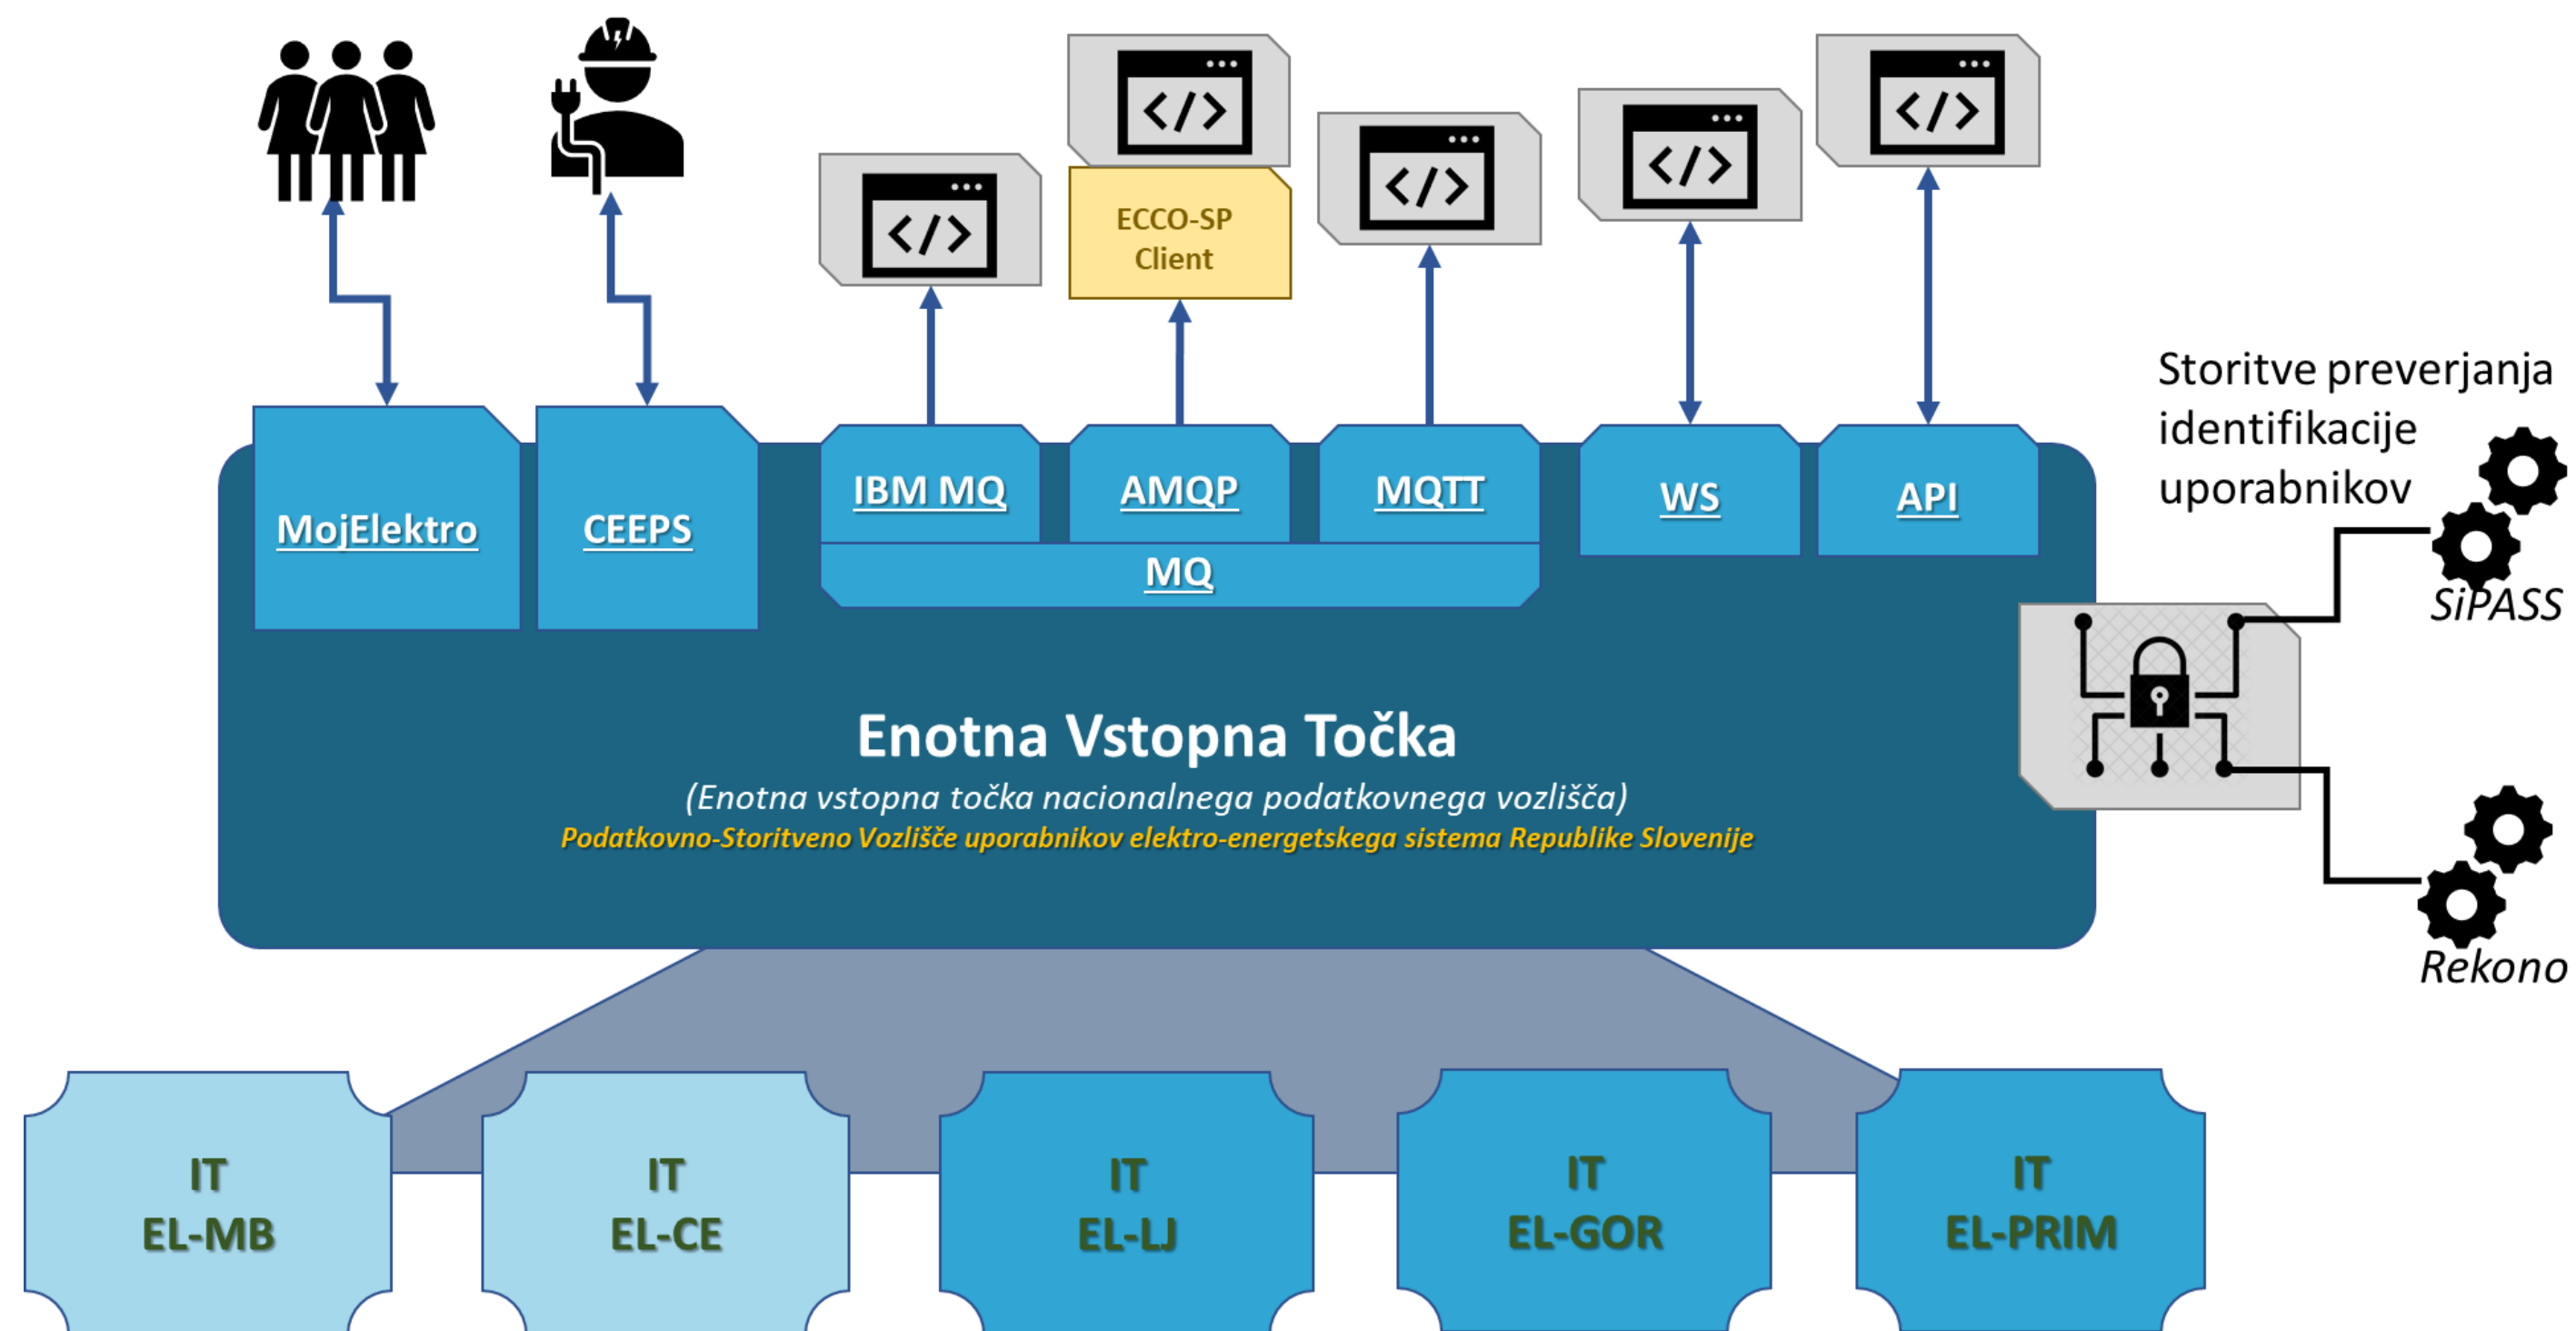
</>

ECCO-SP Client

</>

</>

</>

</>

Storitve preverjanja identifikacije uporabnikov

MojElektro

CEEPS

IBM MQ

AMQP

MQTT

WS

API

MQ

SiPASS

Enotna Vstopna Točka

(Enotna vstopna točka nacionalnega podatkovnega vozlišča)

Podatkovno-Storitveno Vozlišče uporabnikov elektro-energetskega sistema Republike Slovenije

Rekono

IT
EL-MB

IT
EL-CE

IT
EL-LJ

IT
EL-GOR

IT
EL-PRIM